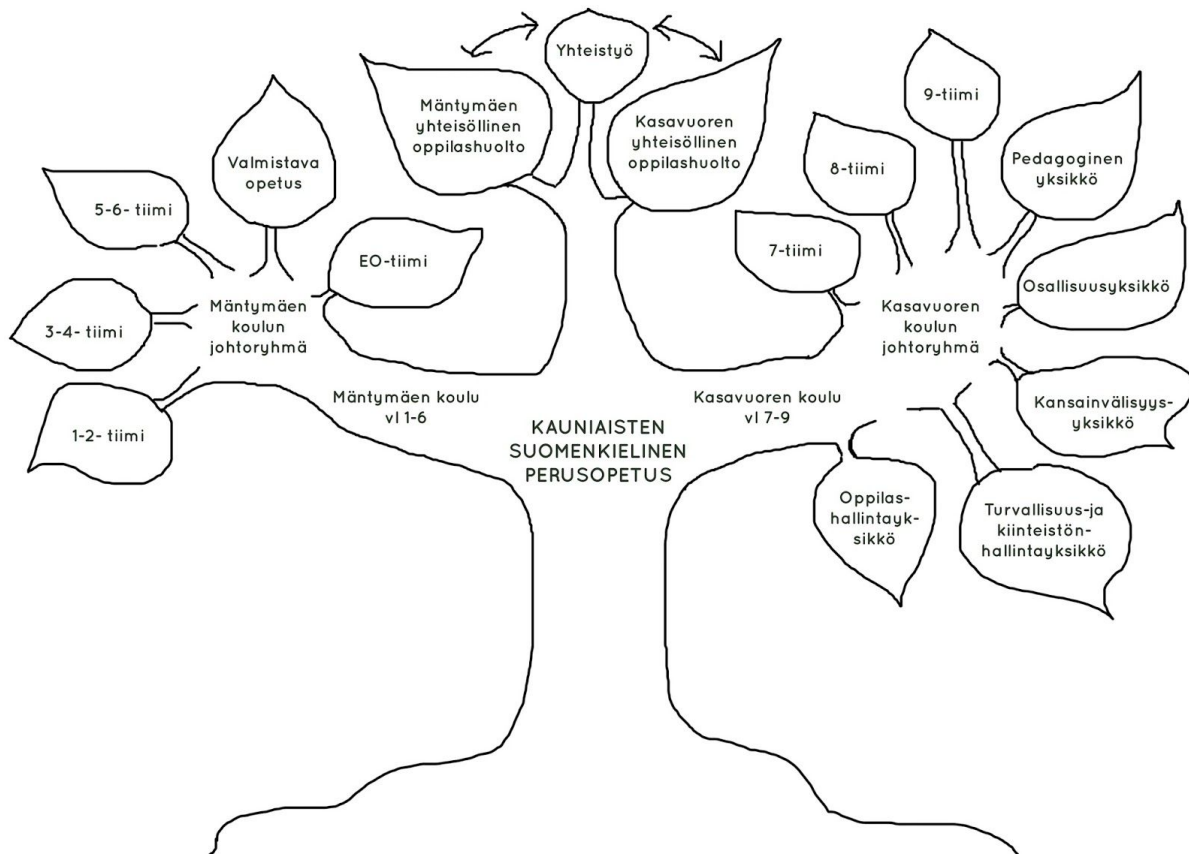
Yhteistyö

Mäntymäen yhteisöllinen oppilashuolto

Kasavuoren yhteisöllinen oppilashuolto

9-tiimi

Valmistava opetus

8-tiimi

Pedagoginen yksikkö

5-6- tiimi

EO-tiimi

7-tiimi

Osallisuusyksikkö

3-4- tiimi

Mäntymäen koulun johtoryhmä

Kasavuoren koulun johtoryhmä

Kansainvälisyysyksikkö

1-2- tiimi

Mäntymäen koulu vl 1-6

Kasavuoren koulu vl 7-9

KAUNIAISTEN SUOMENKIELINEN PERUSOPETUS

Oppilashallintayksikkö

Turvallisuus-ja kiinteistönhallintayksikkö